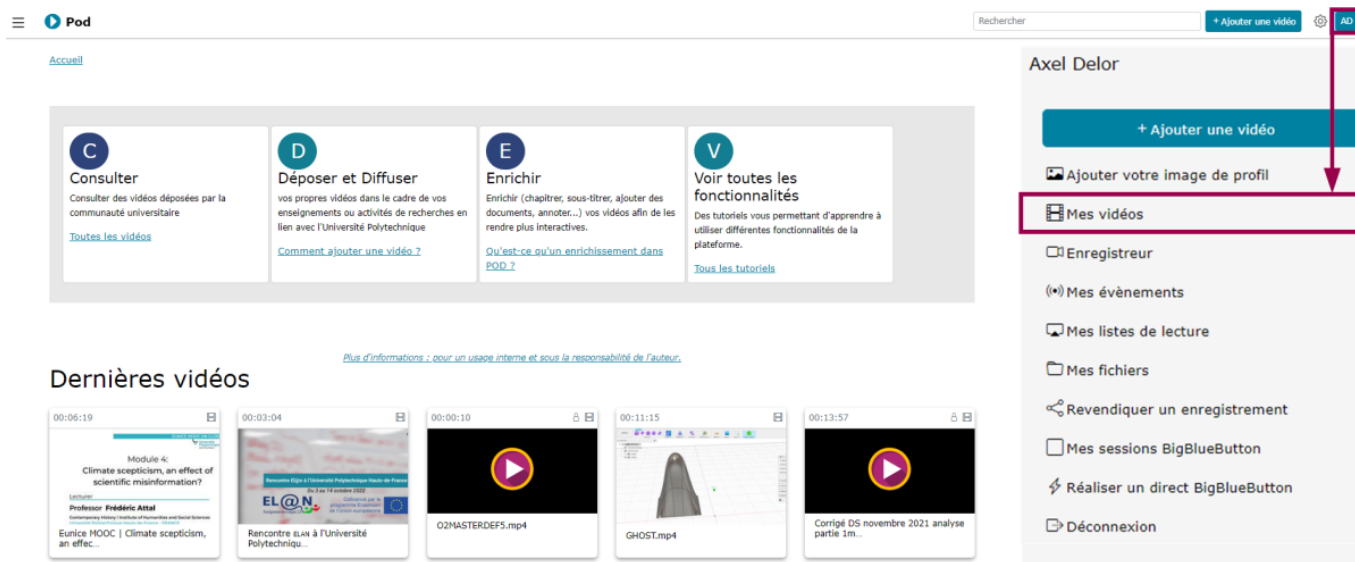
Pod

Rechercher

+ Ajouter une vidéo

AD

Accueil

C
Consulter
Consulter des vidéos déposées par la communauté universitaire
Toutes les vidéos

D
Déposer et Diffuser
vos propres vidéos dans le cadre de vos enseignements ou activités de recherches en lien avec l'Université Polytechnique
Comment ajouter une vidéo ?

E
Enrichir
Enrichir (chapitrer, sous-titrer, ajouter des documents, annoter...) vos vidéos afin de les rendre plus interactives.
Qu'est-ce qu'un enrichissement dans POD ?

V
Voir toutes les fonctionnalités
Des tutoriels vous permettant d'apprendre à utiliser différentes fonctionnalités de la plateforme.
Tous les tutoriels

Plus d'informations : pour un usage interne et sous la responsabilité de l'auteur.

Dernières vidéos

00:06:19
Module 4:
Climate scepticism, an effect of scientific misinformation?
Lecturer
Professor Frédéric Attal
Eunice MOOC | Climate scepticism, an effec...

00:03:04
EL@N
Rencontre ELAN à l'Université Polytechniqu...

00:00:10
O2MASTERDEF5.mp4

00:11:15
GHOST.mp4

00:13:57
Corrigé DS novembre 2021 analyse partie 1m...

Axel Delor

+ Ajouter une vidéo

Ajouter votre image de profil

Mes vidéos

Enregistreur

Mes évènements

Mes listes de lecture

Mes fichiers

Revendiquer un enregistrement

Mes sessions BigBlueButton

Réaliser un direct BigBlueButton

Déconnexion